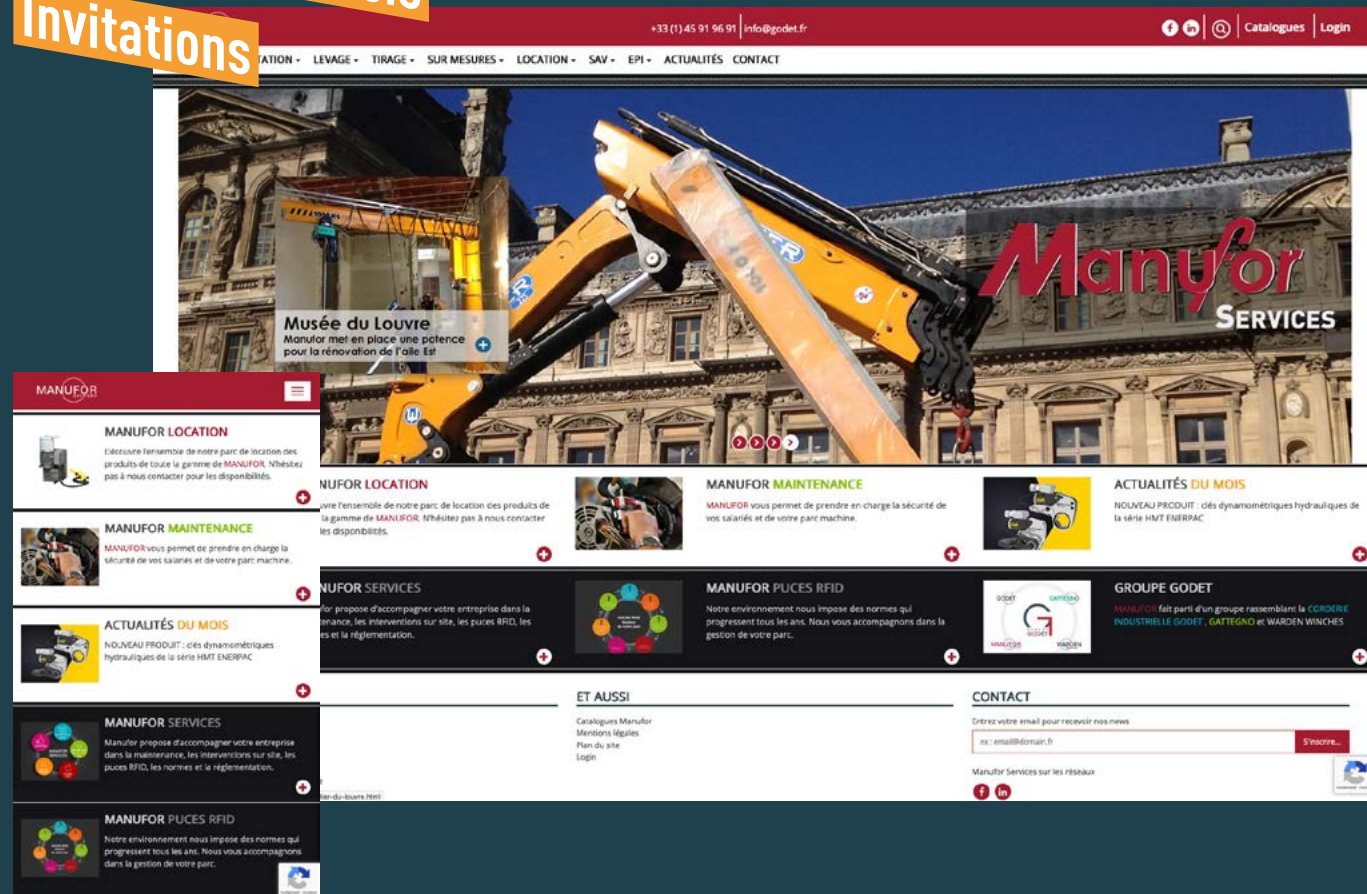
Invitations

+33 (1) 45 91 96 91 | info@godet.fr

Catalogues | Login

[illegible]TATION - LEVAGE - TIRAGE - SUR MESURES - LOCATION - SAV - EPI - ACTUALITÉS CONTACT

Musée du Louvre
Manufor met en place une potence pour la rénovation de l'aile Est

Manufor
SERVICES

MANUFOR

MANUFOR LOCATION
Découvre l'ensemble de notre parc de location des produits de toute la gamme de MANUFOR. N'hésitez pas à nous contacter pour les disponibilités.

MANUFOR MAINTENANCE
MANUFOR vous permet de prendre en charge la sécurité de vos salariés et de votre parc machine.

ACTUALITÉS DU MOIS
NOUVEAU PRODUIT : clés dynamométriques hydrauliques de la série HMT ENERPAC

MANUFOR SERVICES
Manufor propose d'accompagner votre entreprise dans la maintenance, les interventions sur site, les puces RFID, les normes et la réglementation.

MANUFOR PUCES RFID
Notre environnement nous impose des normes qui progressent tous les ans. Nous vous accompagnons dans la gestion de votre parc.

GROUPE GODET
MANUFOR fait parti d'un groupe rassemblant la CORDERIE INDUSTRIELLE GODET, GATTEGNO et WARDEN WINCHES

ET AUSSI
Catalogues Manufor
Mentions légales
Plan du site
Login

CONTACT
Entrez votre email pour recevoir nos news
ex : email@domain.fr
S'inscrire...
Manufor Services sur les réseaux